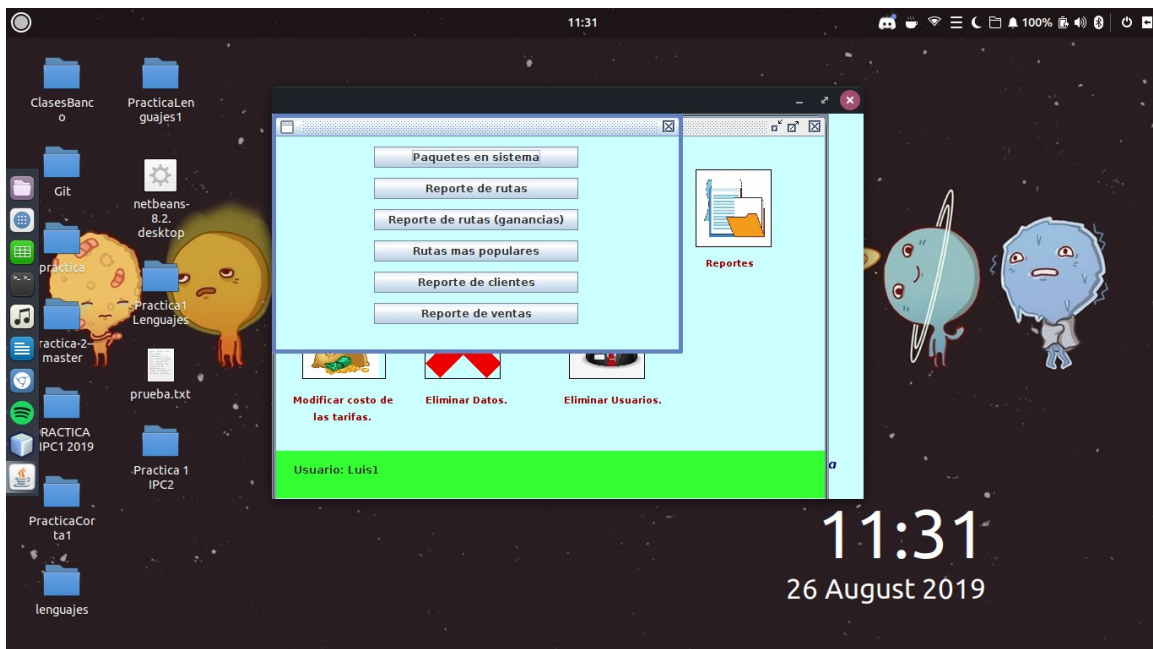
11:31

100%

ClasesBanco

PracticaLenguajes1

Git

netbeans-8.2.desktop

practica

Practica1 Lenguajes

practica-2-master

prueba.txt

RACTICA IPC1 2019

Practica 1 IPC2

PracticaCorta1

lenguajes

Paquetes en sistema

Reporte de rutas

Reporte de rutas (ganancias)

Rutas mas populares

Reporte de clientes

Reporte de ventas

Reportes

Modificar costo de las tarifas.

Eliminar Datos.

Eliminar Usuarios.

Usuario: Luis1

a

11:31

26 August 2019